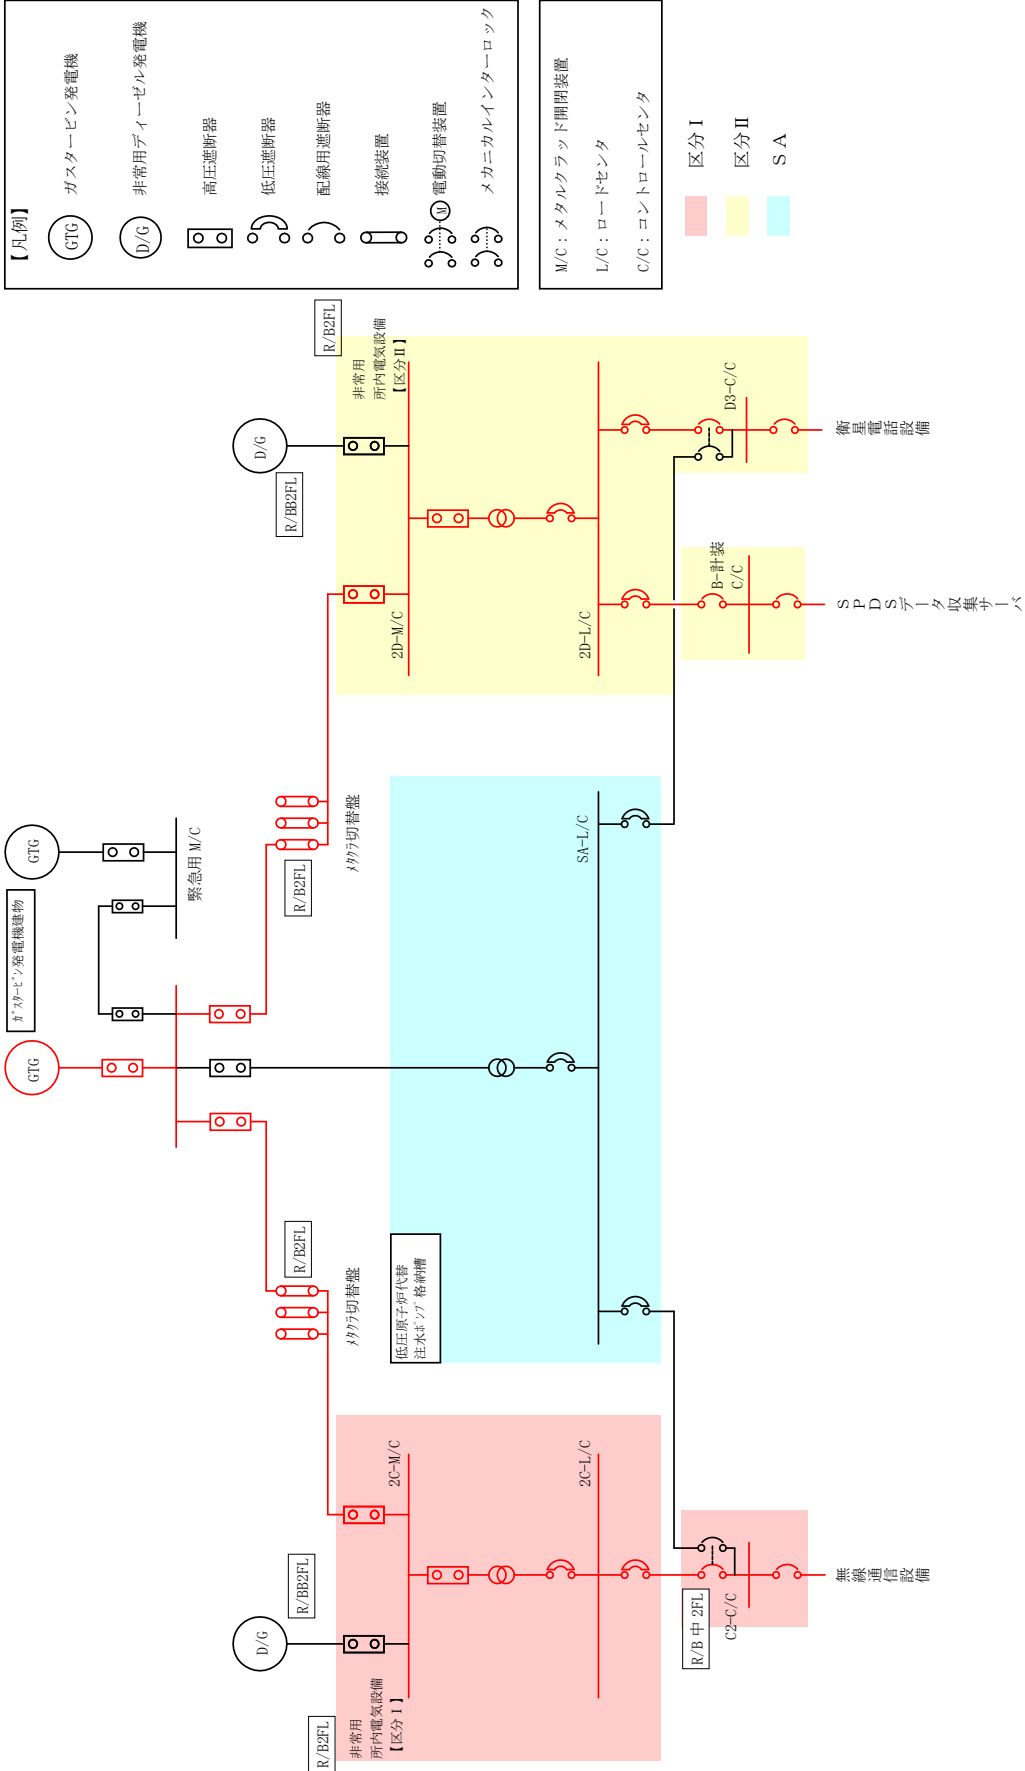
【凡例】
GTG ガスタービン発電機
D/G 非常用ディーゼル発電機
高圧遮断器
低圧遮断器
配線用遮断器
接続装置
M 電動切替装置
メカニカルインターロック

M/C：メタルクラッド開閉装置
L/C：ロードセンタ
C/C：コントロールセンタ

区分Ⅰ
区分Ⅱ
SA

R/B2FL
非常用
所内電気設備
【区分Ⅱ】
D/G
R/BB2FL
2D-M/C
2D-L/C
D3-C/C
衛星電話設備
B-計装
C/C
SPDSデータ収集サーバ

GTG
緊急用 M/C
ｶﾞｽﾀｰﾋﾞﾝ発電機建物
GTG
R/B2FL
ﾒﾀｸﾗ切替盤
SA-L/C

R/B2FL
ﾒﾀｸﾗ切替盤
低圧原子炉代替
注水ﾎﾟﾝﾌﾟ格納槽

2C-M/C
2C-L/C
R/BB2FL
D/G
R/B2FL
非常用
所内電気設備
【区分Ⅰ】
R/B 中 2FL
C2-C/C
無線通信設備